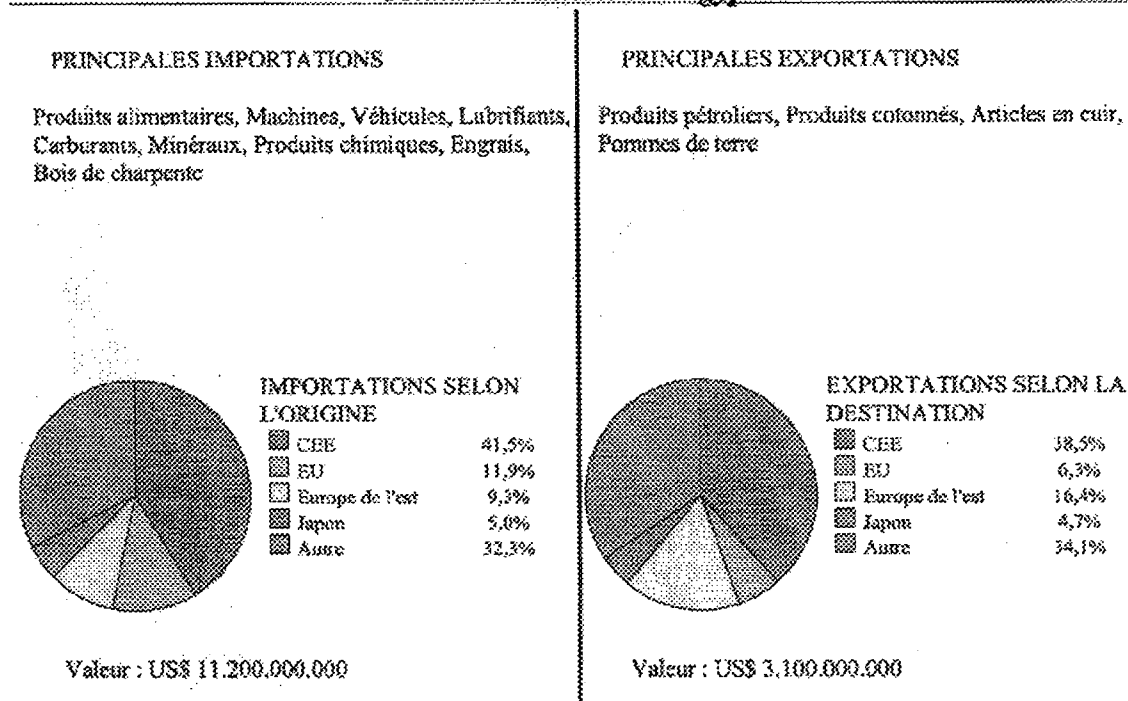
PRINCIPALES IMPORTATIONS

Produits alimentaires, Machines, Véhicules, Lubrifiants, Carburants, Minéraux, Produits chimiques, Engrais, Bois de charpente

IMPORTATIONS SELON L'ORIGINE

| | |
|---|---|
| CEE | 41,5% |
| EU | 11,9% |
| Europe de l'est | 9,3% |
| Japon | 5,0% |
| Autre | 32,3% |

Valeur : US$ 11.200.000.000

PRINCIPALES EXPORTATIONS

Produits pétroliers, Produits cotonnés, Articles en cuir, Pommes de terre

EXPORTATIONS SELON LA DESTINATION

| | |
|---|---|
| CEE | 38,5% |
| EU | 6,3% |
| Europe de l'est | 16,4% |
| Japon | 4,7% |
| Autre | 34,1% |

Valeur : US$ 3.100.000.000